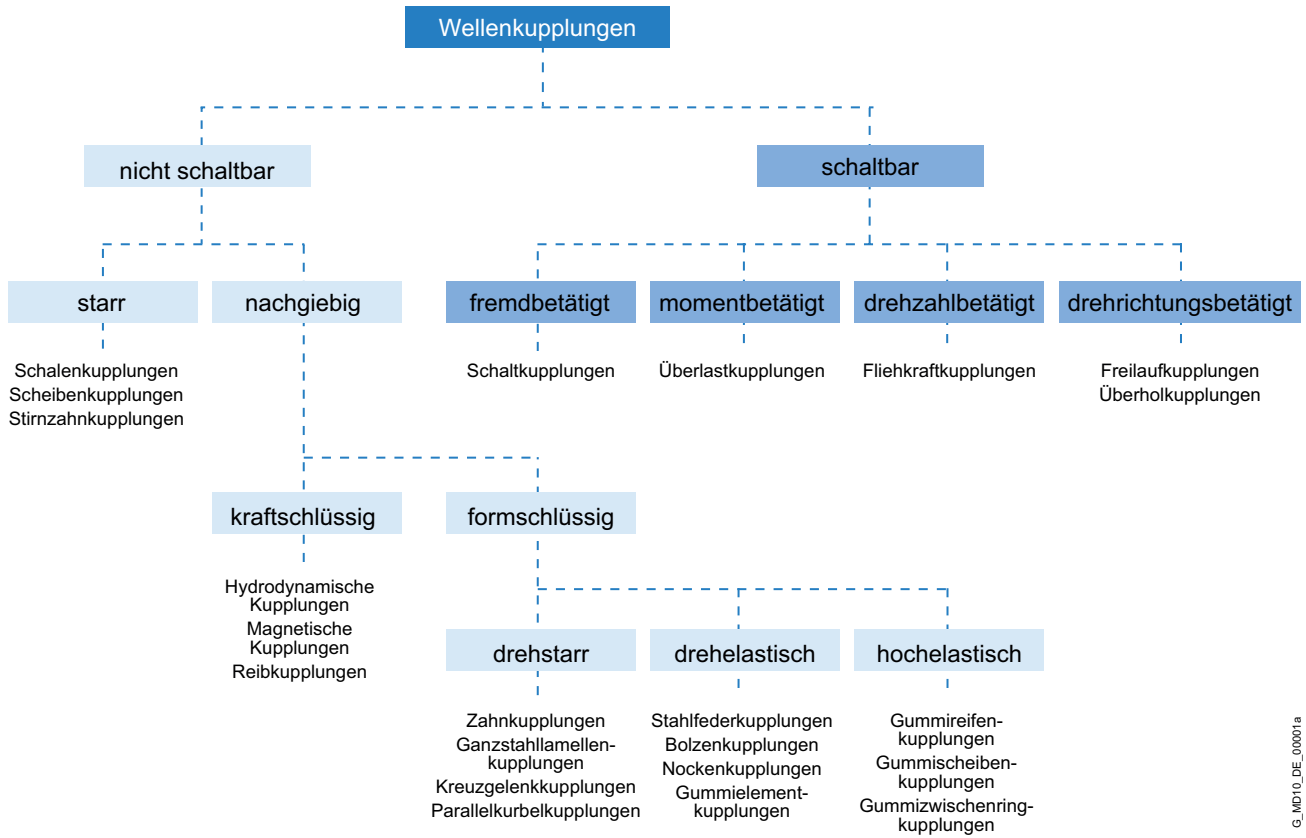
Wellenkupplungen

nicht schaltbar

schaltbar

starr

nachgiebig

fremdbetätigt

momentbetätigt

drehzahlbetätigt

drehrichtungsbetätigt

Schalenkupplungen
Scheibenkupplungen
Stirnzahnkupplungen

Schaltkupplungen

Überlastkupplungen

Fliehkraftkupplungen

Freilaufkupplungen
Überholkupplungen

kraftschlüssig

formschlüssig

Hydrodynamische Kupplungen
Magnetische Kupplungen
Reibkupplungen

drehstarr

drehelastisch

hochelastisch

Zahnkupplungen
Ganzstahllamellenkupplungen
Kreuzgelenkkupplungen
Parallelkurbelkupplungen

Stahlfederkupplungen
Bolzenkupplungen
Nockenkupplungen
Gummielementkupplungen

Gummireifenkupplungen
Gummischeibenkupplungen
Gummizwischenringkupplungen

G_MD10_DE_00001a